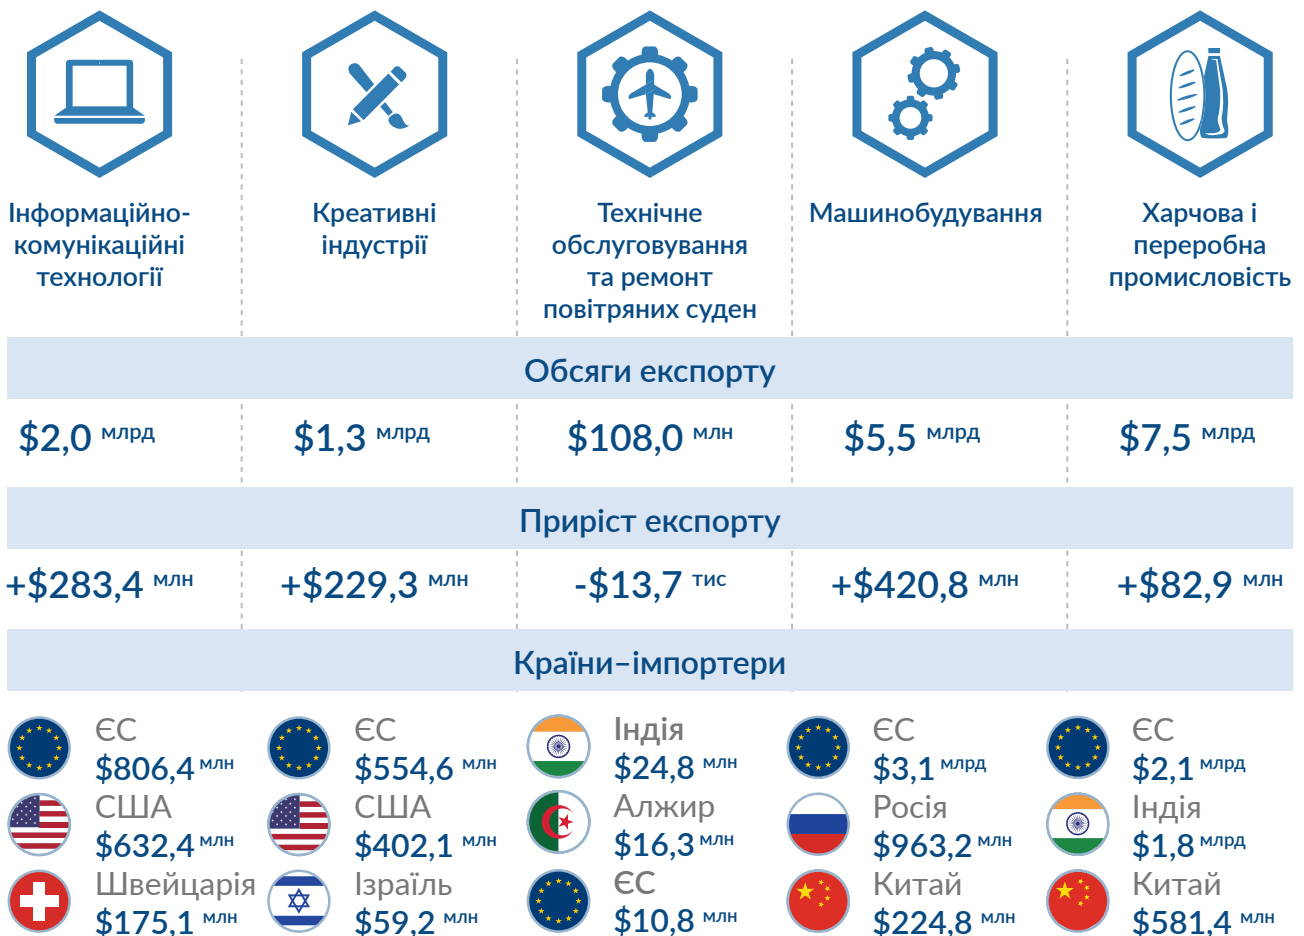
Інформаційно-комунікаційні технології

Креативні індустрії

Технічне обслуговування та ремонт повітряних суден

Машинобудування

Харчова і переробна промисловість

Обсяги експорту

| Інформаційно-комунікаційні технології | Креативні індустрії | Технічне обслуговування та ремонт повітряних суден | Машинобудування | Харчова і переробна промисловість |
|---|---|---|---|---|
| $2,0 млрд | $1,3 млрд | $108,0 млн | $5,5 млрд | $7,5 млрд |

Приріст експорту

| Інформаційно-комунікаційні технології | Креативні індустрії | Технічне обслуговування та ремонт повітряних суден | Машинобудування | Харчова і переробна промисловість |
|---|---|---|---|---|
| +$283,4 млн | +$229,3 млн | -$13,7 тис | +$420,8 млн | +$82,9 млн |

Країни–імпортери

ЄС $806,4 млн
США $632,4 млн
Швейцарія $175,1 млн

ЄС $554,6 млн
США $402,1 млн
Ізраїль $59,2 млн

Індія $24,8 млн
Алжир $16,3 млн
ЄС $10,8 млн

ЄС $3,1 млрд
Росія $963,2 млн
Китай $224,8 млн

ЄС $2,1 млрд
Індія $1,8 млрд
Китай $581,4 млн